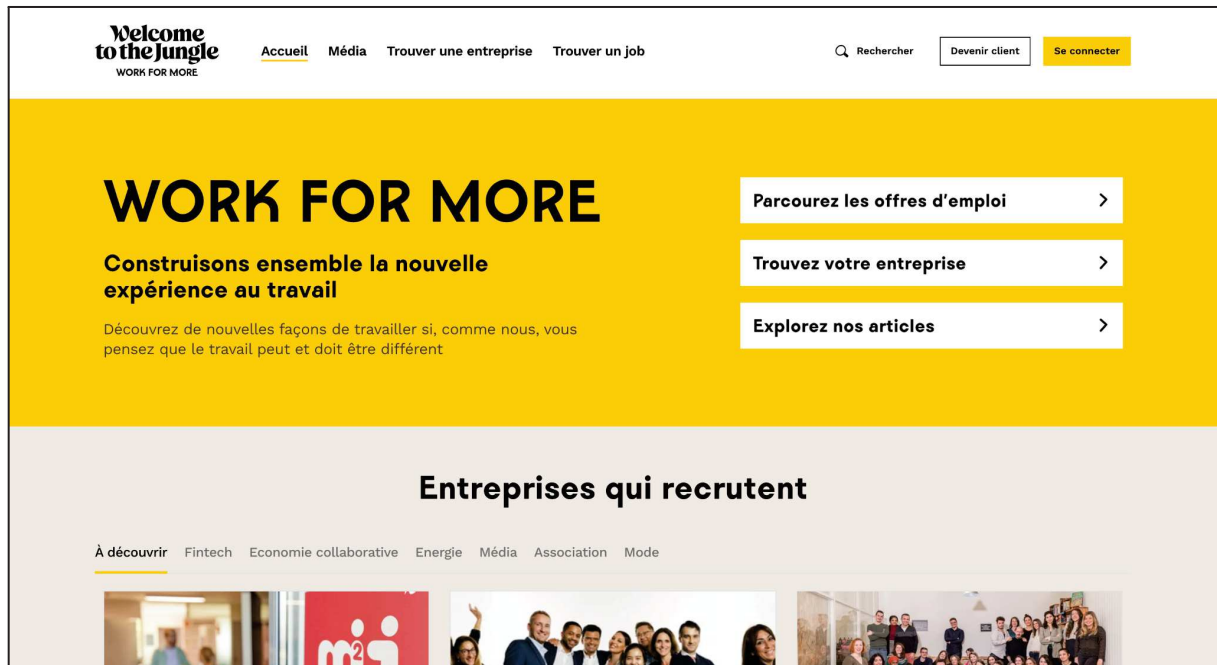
Welcome to the Jungle
WORK FOR MORE

Accueil Média Trouver une entreprise Trouver un job

Rechercher Devenir client Se connecter

WORK FOR MORE

Construisons ensemble la nouvelle expérience au travail

Découvrez de nouvelles façons de travailler si, comme nous, vous pensez que le travail peut et doit être différent

Parcourez les offres d'emploi >

Trouvez votre entreprise >

Explorez nos articles >

Entreprises qui recrutent

À découvrir Fintech Economie collaborative Energie Média Association Mode